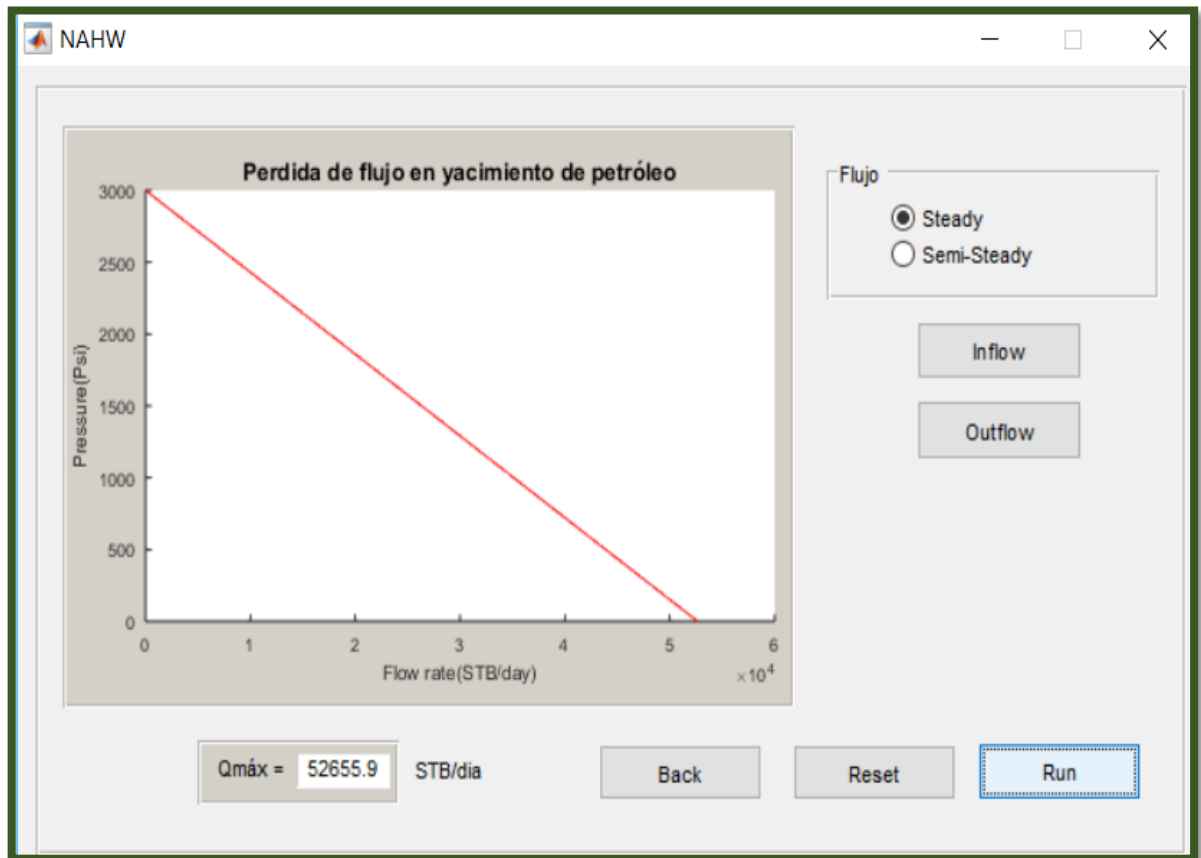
NAHW

Perdida de flujo en yacimiento de petróleo

Pressure(Psi)

3000
2500
2000
1500
1000
500
0

0 1 2 3 4 5 6

Flow rate(STB/day)

$\times10^4$

Flujo

Steady

Semi-Steady

Inflow

Outflow

Qmáx = 52655.9 STB/dia

Back

Reset

Run